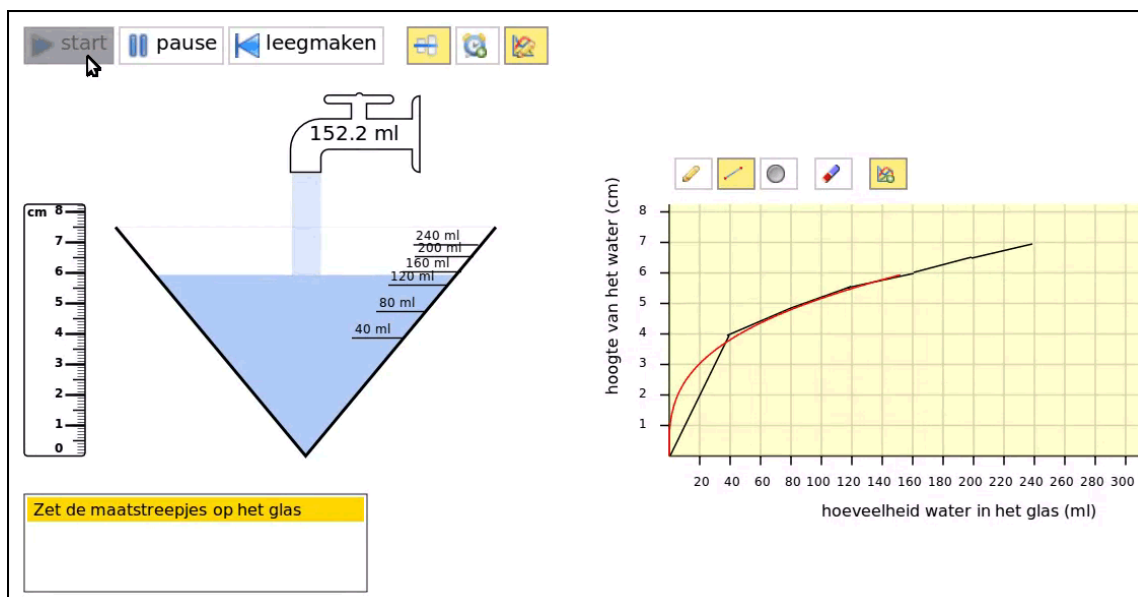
start pause leegmaken

152.2 ml

cm 8
7
6
5
4
3
2
1
0

240 ml
200 ml
160 ml
120 ml
80 ml
40 ml

hoogte van het water (cm)

8
7
6
5
4
3
2
1

20 40 60 80 100 120 140 160 180 200 220 240 260 280 300

hoeveelheid water in het glas (ml)

Zet de maatstreepjes op het glas